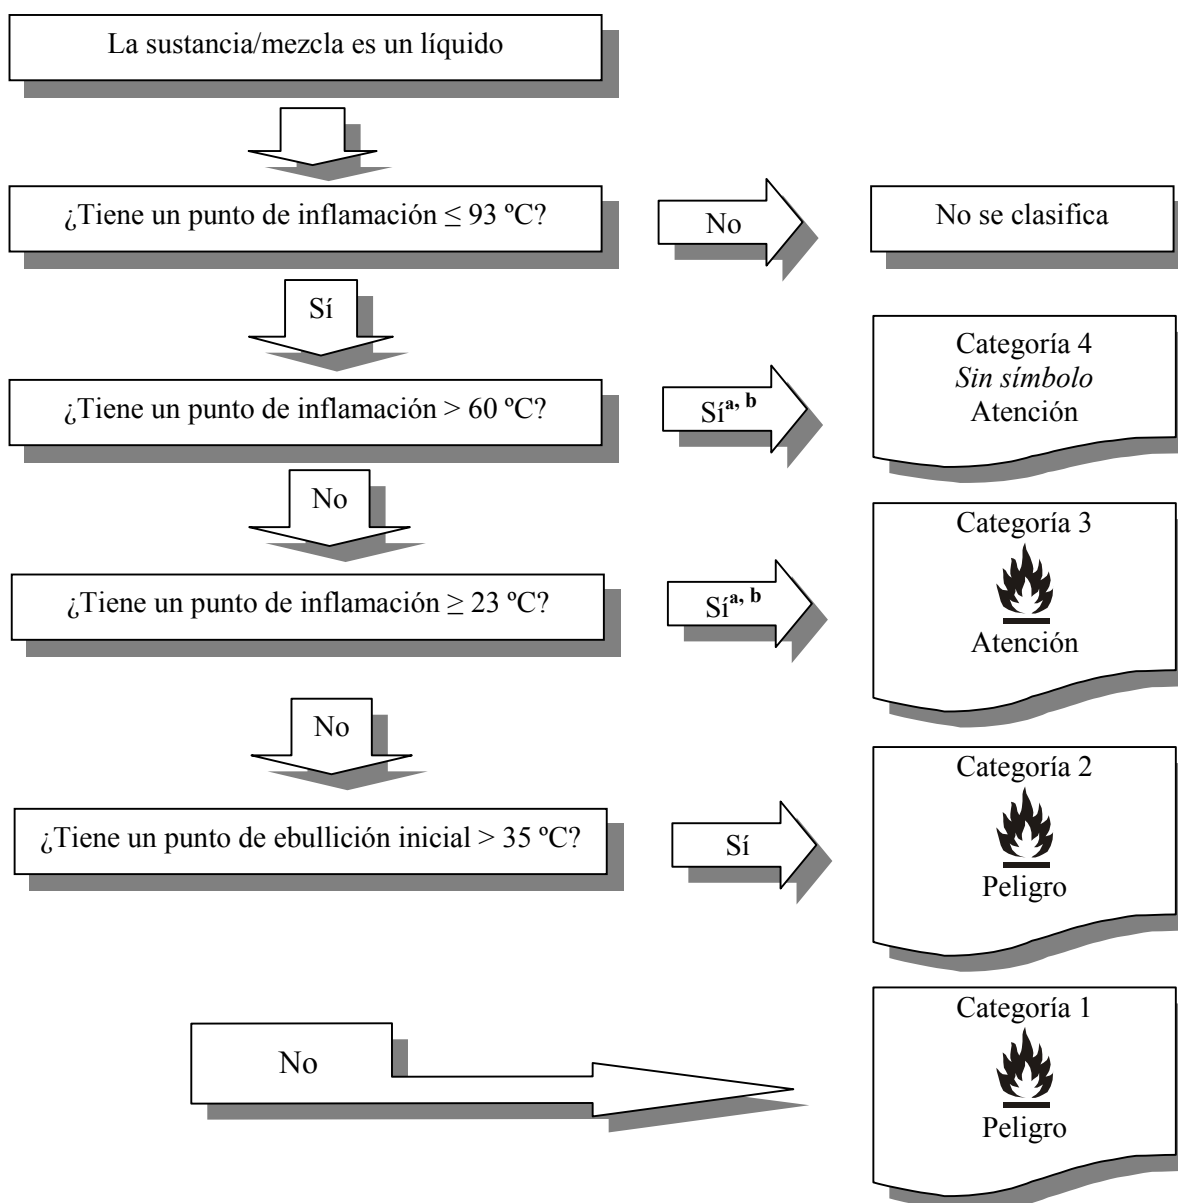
La sustancia/mezcla es un líquido

¿Tiene un punto de inflamación ≤ 93 ºC?

No

No se clasifica

Sí

¿Tiene un punto de inflamación > 60 ºC?

Sí$^{a, b}$

Categoría 4
*Sin símbolo*
Atención

No

¿Tiene un punto de inflamación ≥ 23 ºC?

Sí$^{a, b}$

Categoría 3
Atención

No

¿Tiene un punto de ebullición inicial > 35 ºC?

Sí

Categoría 2
Peligro

No

Categoría 1
Peligro